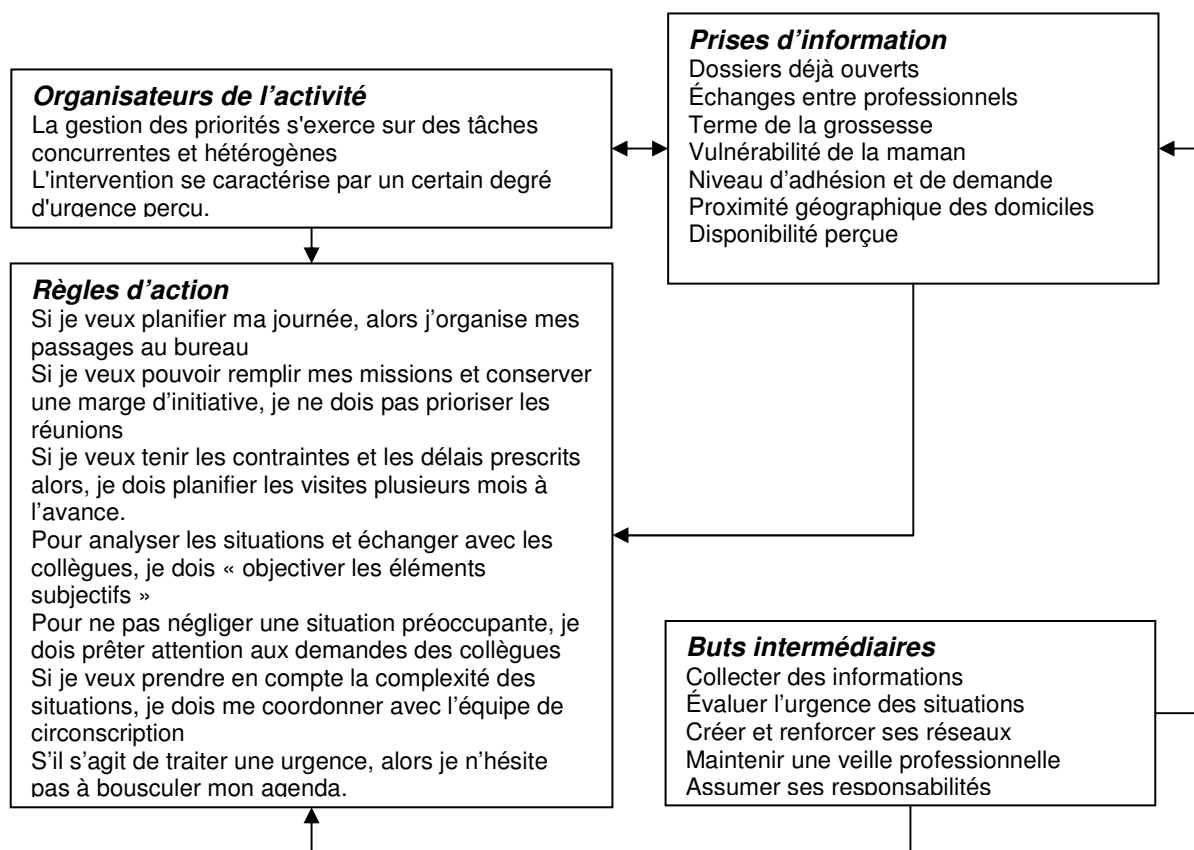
**Organisateurs de l'activité**
La gestion des priorités s'exerce sur des tâches concurrentes et hétérogènes
L'intervention se caractérise par un certain degré d'urgence perçu.

**Prises d'information**
Dossiers déjà ouverts
Échanges entre professionnels
Terme de la grossesse
Vulnérabilité de la maman
Niveau d'adhésion et de demande
Proximité géographique des domiciles
Disponibilité perçue

**Règles d'action**
Si je veux planifier ma journée, alors j'organise mes passages au bureau
Si je veux pouvoir remplir mes missions et conserver une marge d'initiative, je ne dois pas prioriser les réunions
Si je veux tenir les contraintes et les délais prescrits alors, je dois planifier les visites plusieurs mois à l'avance.
Pour analyser les situations et échanger avec les collègues, je dois « objectiver les éléments subjectifs »
Pour ne pas négliger une situation préoccupante, je dois prêter attention aux demandes des collègues
Si je veux prendre en compte la complexité des situations, je dois me coordonner avec l'équipe de circonscription
S'il s'agit de traiter une urgence, alors je n'hésite pas à bousculer mon agenda.

**Buts intermédiaires**
Collecter des informations
Évaluer l'urgence des situations
Créer et renforcer ses réseaux
Maintenir une veille professionnelle
Assumer ses responsabilités